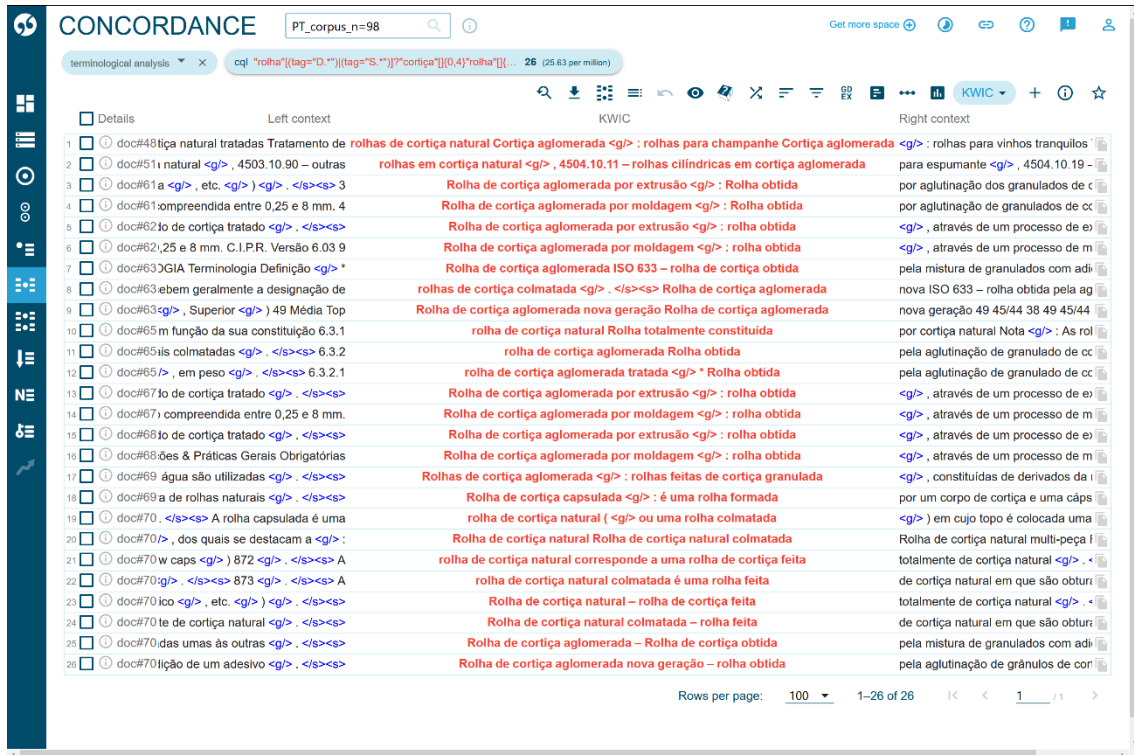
CONCORDANCE PT_corpus_n=98

Get more space

terminological analysis ×

cql "rolha"[(tag="D.*")|(tag="S.*")]?"cortiça"[]{0,4}"rolha"[]{... 26 (25.63 per million)

KWIC

Details | Left context | KWIC | Right context
1 doc#48 tiça natural tratadas Tratamento de | rolhas de cortiça natural Cortiça aglomerada <g/> : rolhas para champanhe Cortiça aglomerada | <g/> : rolhas para vinhos tranquilos
2 doc#51 natural <g/> , 4503.10.90 – outras | rolhas em cortiça natural <g/> , 4504.10.11 – rolhas cilíndricas em cortiça aglomerada | para espumante <g/> , 4504.10.19 –
3 doc#61 a <g/> , etc. <g/> ) <g/> . </s><s> 3 | Rolha de cortiça aglomerada por extrusão <g/> : Rolha obtida | por aglutinação dos granulados de c
4 doc#61 compreendida entre 0,25 e 8 mm. 4 | Rolha de cortiça aglomerada por moldagem <g/> : Rolha obtida | por aglutinação de granulados de co
5 doc#62 lo de cortiça tratado <g/> . </s><s> | Rolha de cortiça aglomerada por extrusão <g/> : rolha obtida | <g/> , através de um processo de ex
6 doc#62 ,25 e 8 mm. C.I.P.R. Versão 6.03 9 | Rolha de cortiça aglomerada por moldagem <g/> : rolha obtida | <g/> , através de um processo de m
7 doc#63 OGIA Terminologia Definição <g/> * | Rolha de cortiça aglomerada ISO 633 – rolha de cortiça obtida | pela mistura de granulados com adi
8 doc#63 ebem geralmente a designação de | rolhas de cortiça colmatada <g/> . </s><s> Rolha de cortiça aglomerada | nova ISO 633 – rolha obtida pela ag
9 doc#63 <g/> , Superior <g/> ) 49 Média Top | Rolha de cortiça aglomerada nova geração Rolha de cortiça aglomerada | nova geração 49 45/44 38 49 45/44
10 doc#65 m função da sua constituição 6.3.1 | rolha de cortiça natural Rolha totalmente constituída | por cortiça natural Nota <g/> : As rol
11 doc#65 is colmatadas <g/> . </s><s> 6.3.2 | rolha de cortiça aglomerada Rolha obtida | pela aglutinação de granulado de co
12 doc#65 /> , em peso <g/> . </s><s> 6.3.2.1 | rolha de cortiça aglomerada tratada <g/> * Rolha obtida | pela aglutinação de granulado de co
13 doc#67 lo de cortiça tratado <g/> . </s><s> | Rolha de cortiça aglomerada por extrusão <g/> : rolha obtida | <g/> , através de um processo de ex
14 doc#67 compreendida entre 0,25 e 8 mm. | Rolha de cortiça aglomerada por moldagem <g/> : rolha obtida | <g/> , através de um processo de m
15 doc#68 lo de cortiça tratado <g/> . </s><s> | Rolha de cortiça aglomerada por extrusão <g/> : rolha obtida | <g/> , através de um processo de ex
16 doc#68 ões & Práticas Gerais Obrigatórias | Rolha de cortiça aglomerada por moldagem <g/> : rolha obtida | <g/> , através de um processo de m
17 doc#69 água são utilizadas <g/> . </s><s> | Rolhas de cortiça aglomerada <g/> : rolhas feitas de cortiça granulada | <g/> , constituídas de derivados da
18 doc#69 a de rolhas naturais <g/> . </s><s> | Rolha de cortiça capsulada <g/> : é uma rolha formada | por um corpo de cortiça e uma caps
19 doc#70 . </s><s> A rolha capsulada é uma | rolha de cortiça natural ( <g/> ou uma rolha colmatada | <g/> ) em cujo topo é colocada uma
20 doc#70 /> , dos quais se destacam a <g/> : | Rolha de cortiça natural Rolha de cortiça natural colmatada | Rolha de cortiça natural multi-peça
21 doc#70 w caps <g/> ) 872 <g/> . </s><s> A | rolha de cortiça natural corresponde a uma rolha de cortiça feita | totalmente de cortiça natural <g/> .
22 doc#70 g/> . </s><s> 873 <g/> . </s><s> A | rolha de cortiça natural colmatada é uma rolha feita | de cortiça natural em que são obtura
23 doc#70 ico <g/> , etc. <g/> ) <g/> . </s><s> | Rolha de cortiça natural – rolha de cortiça feita | totalmente de cortiça natural <g/> .
24 doc#70 te de cortiça natural <g/> . </s><s> | Rolha de cortiça natural colmatada – rolha feita | de cortiça natural em que são obtura
25 doc#70 das umas às outras <g/> . </s><s> | Rolha de cortiça aglomerada – Rolha de cortiça obtida | pela mistura de granulados com adi
26 doc#70 lição de um adesivo <g/> . </s><s> | Rolha de cortiça aglomerada nova geração – rolha obtida | pela aglutinação de grânulos de cor

Rows per page: 100 1–26 of 26 1 / 1